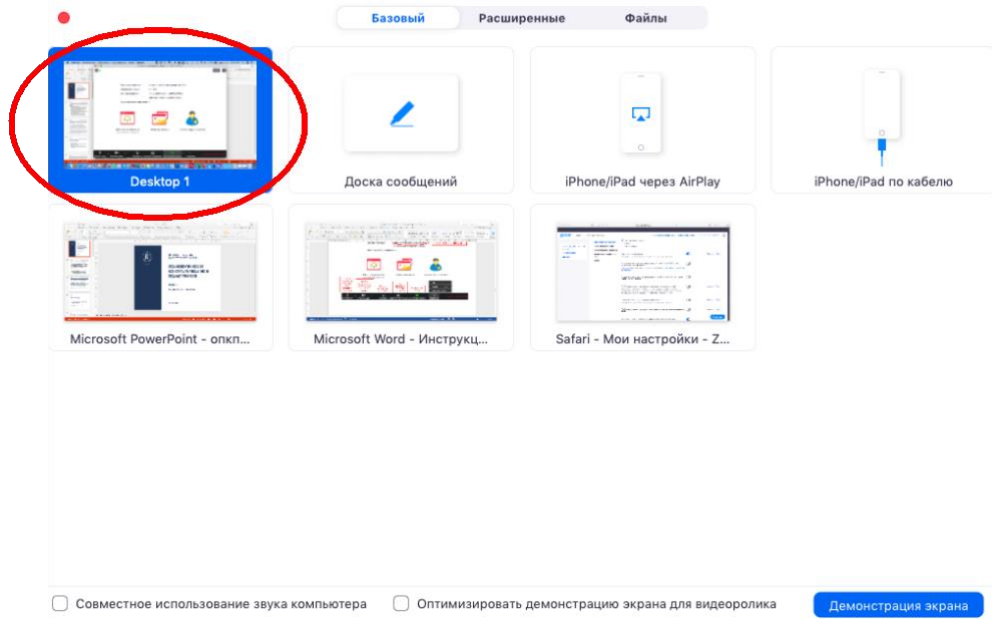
Базовый Расширенные Файлы

Desktop 1

Доска сообщений

iPhone/iPad через AirPlay

iPhone/iPad по кабелю

Microsoft PowerPoint - опкп...

Microsoft Word - Инструкц...

Safari - Мои настройки - Z...

Совместное использование звука компьютера

Оптимизировать демонстрацию экрана для видеоролика

Демонстрация экрана